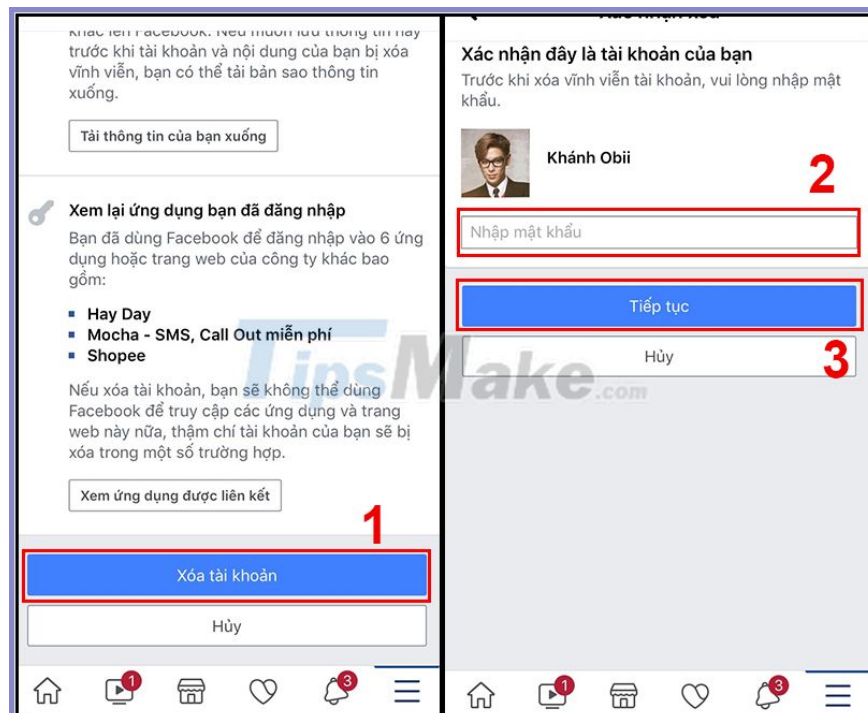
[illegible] trước khi tài khoản và nội dung của bạn bị xóa vĩnh viễn, bạn có thể tải bản sao thông tin xuống.

Tải thông tin của bạn xuống

Xem lại ứng dụng bạn đã đăng nhập

Bạn đã dùng Facebook để đăng nhập vào 6 ứng dụng hoặc trang web của công ty khác bao gồm:

- Hay Day
- Mocha - SMS, Call Out miễn phí
- Shopee

Nếu xóa tài khoản, bạn sẽ không thể dùng Facebook để truy cập các ứng dụng và trang web này nữa, thậm chí tài khoản của bạn sẽ bị xóa trong một số trường hợp.

Xem ứng dụng được liên kết

1

Xóa tài khoản

Hủy

1 3

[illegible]

Xác nhận đây là tài khoản của bạn

Trước khi xóa vĩnh viễn tài khoản, vui lòng nhập mật khẩu.

Khánh Obii

2

Nhập mật khẩu

Tiếp tục

Hủy

3

TipsMake.com

1 3